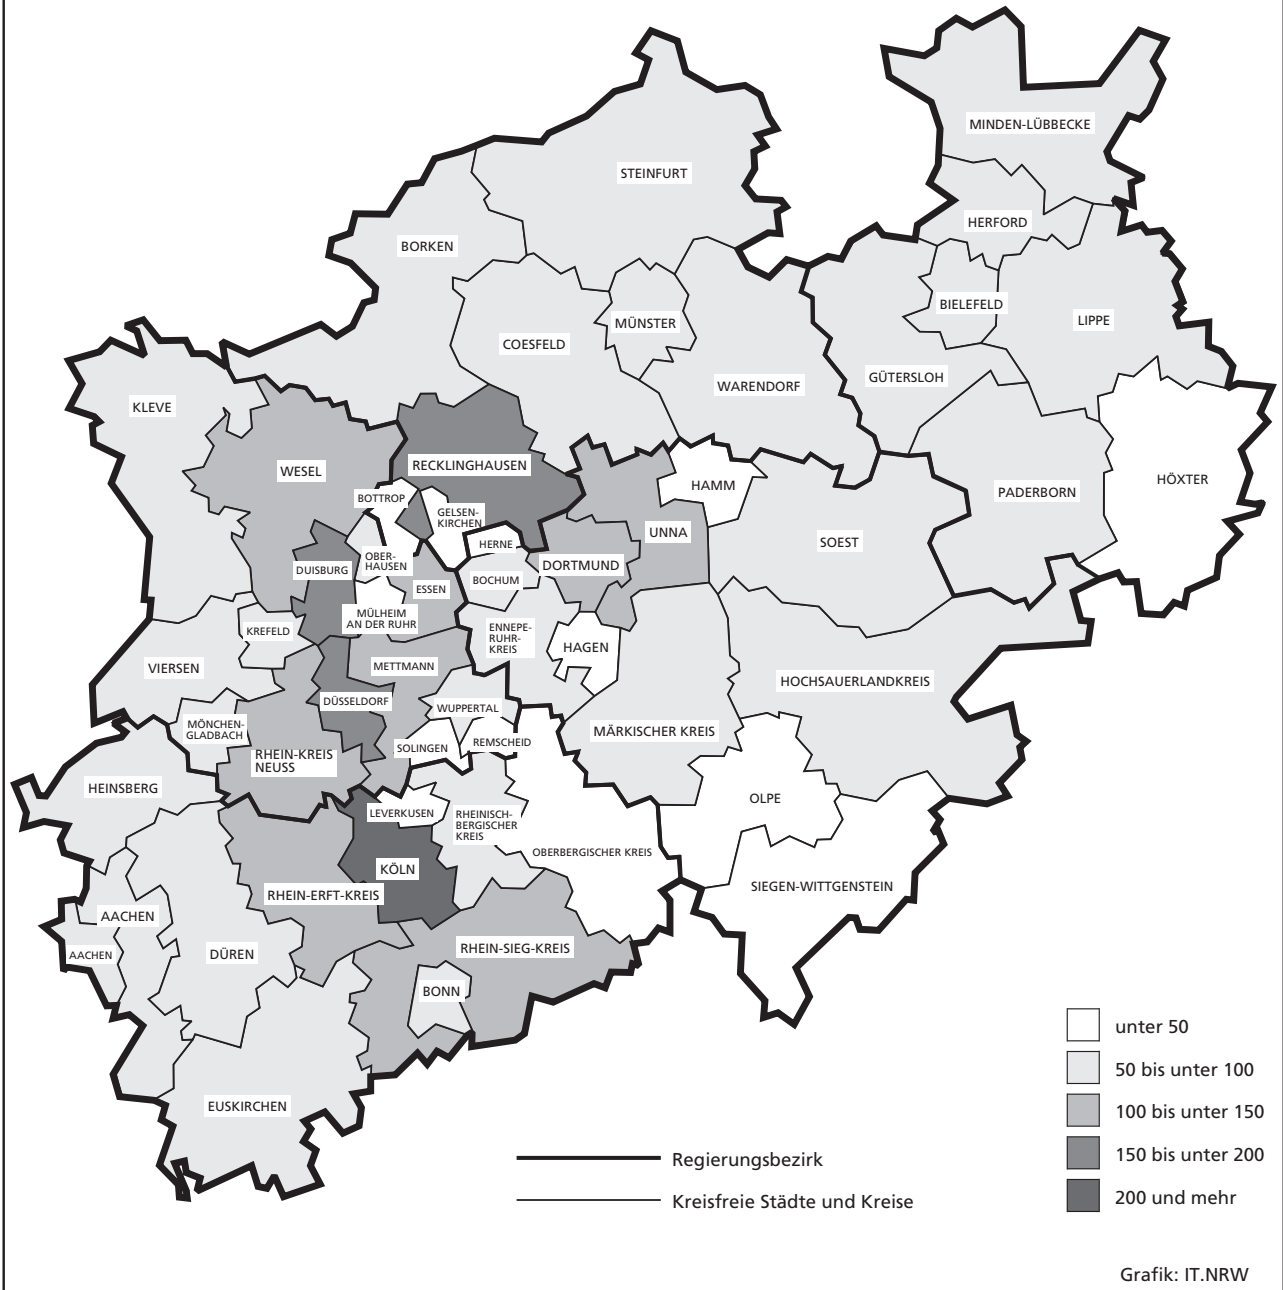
MINDEN-LÜBBECKE
STEINFURT
HERFORD
BORKEN
BIELEFELD
LIPPE
MÜNSTER
COESFELD
GÜTERSLOH
WARENDORF
KLEVE
RECKLINGHAUSEN
WESEL
HÖXTER
HAMM
PADERBORN
BOTTROP
GELSENKIRCHEN
UNNA
HERNE
OBERHAUSEN
SOEST
DUISBURG
DORTMUND
ESSEN
BOCHUM
MÜLHEIM AN DER RUHR
KREFELD
ENNEPE-RUHR-KREIS
HAGEN
VIERSEN
METTMANN
HOCHSAUERLANDKREIS
DÜSSELDORF
WUPPERTAL
MÖNCHENGLADBACH
MÄRKISCHER KREIS
REMSCHEID
SOLINGEN
RHEIN-KREIS NEUSS
HEINSBERG
OLPE
LEVERKUSEN
RHEINISCH-BERGISCHER KREIS
OBERBERGISCHER KREIS
KÖLN
SIEGEN-WITTGENSTEIN
RHEIN-ERFT-KREIS
AACHEN
AACHEN
DÜREN
RHEIN-SIEG-KREIS
BONN
EUSKIRCHEN

unter 50
50 bis unter 100
100 bis unter 150
150 bis unter 200
200 und mehr

Regierungsbezirk
Kreisfreie Städte und Kreise

Grafik: IT.NRW